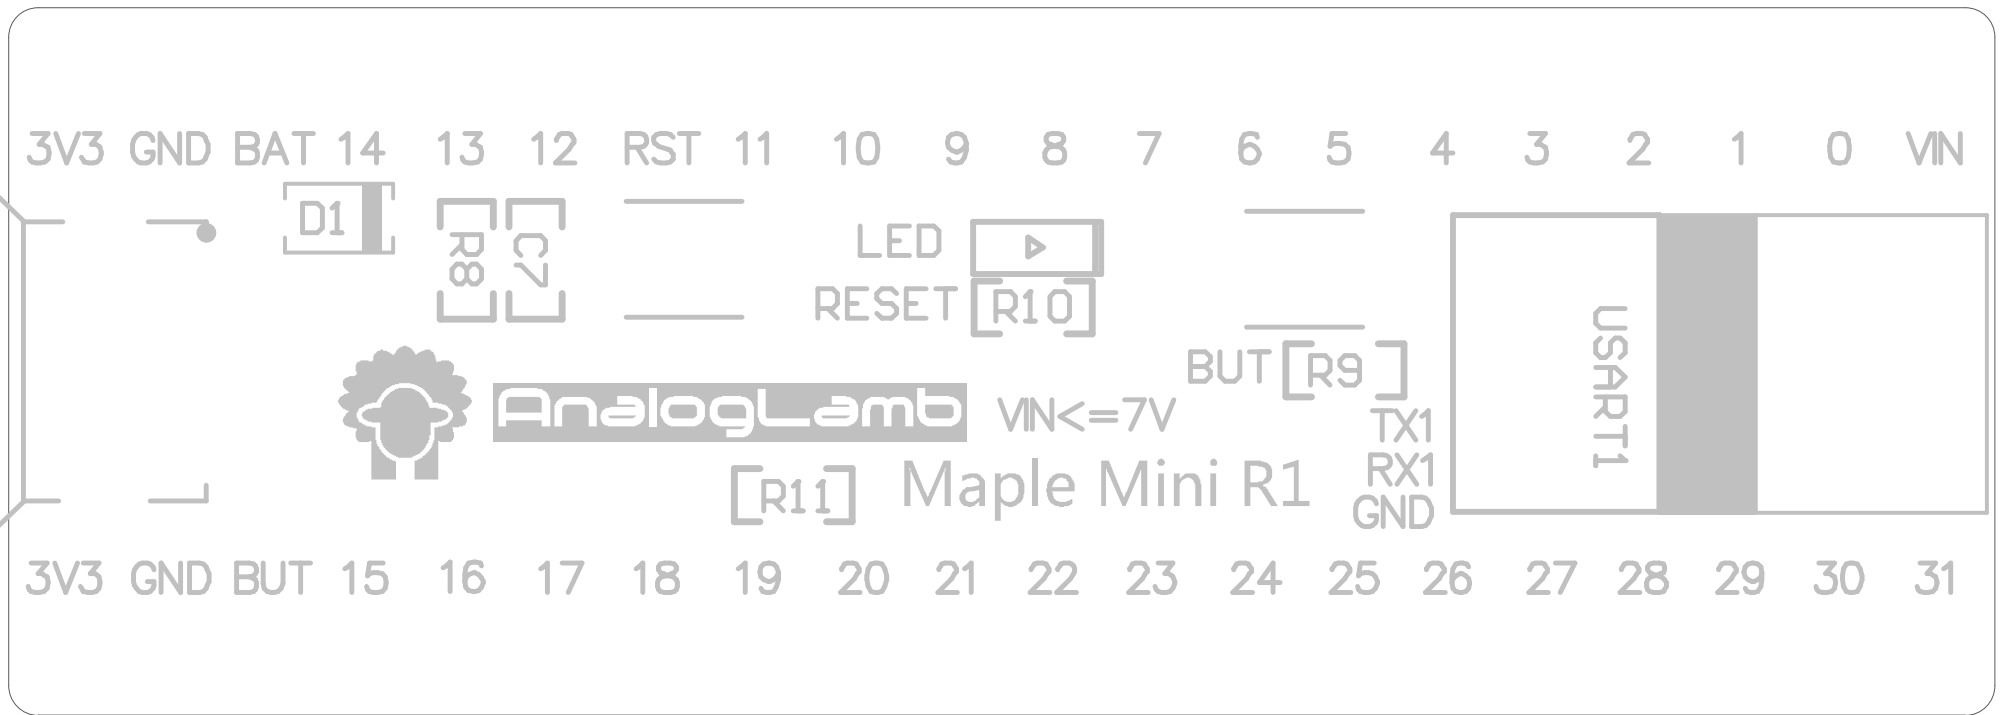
3V3 GND BAT 14 13 12 RST 11 10 9 8 7 6 5 4 3 2 1 0 VIN

D1

R8 C7

LED

RESET R10

BUT R9

USART1

AnalogLamb

VIN<=7V

TX1
RX1
GND

R11

Maple Mini R1

3V3 GND BUT 15 16 17 18 19 20 21 22 23 24 25 26 27 28 29 30 31